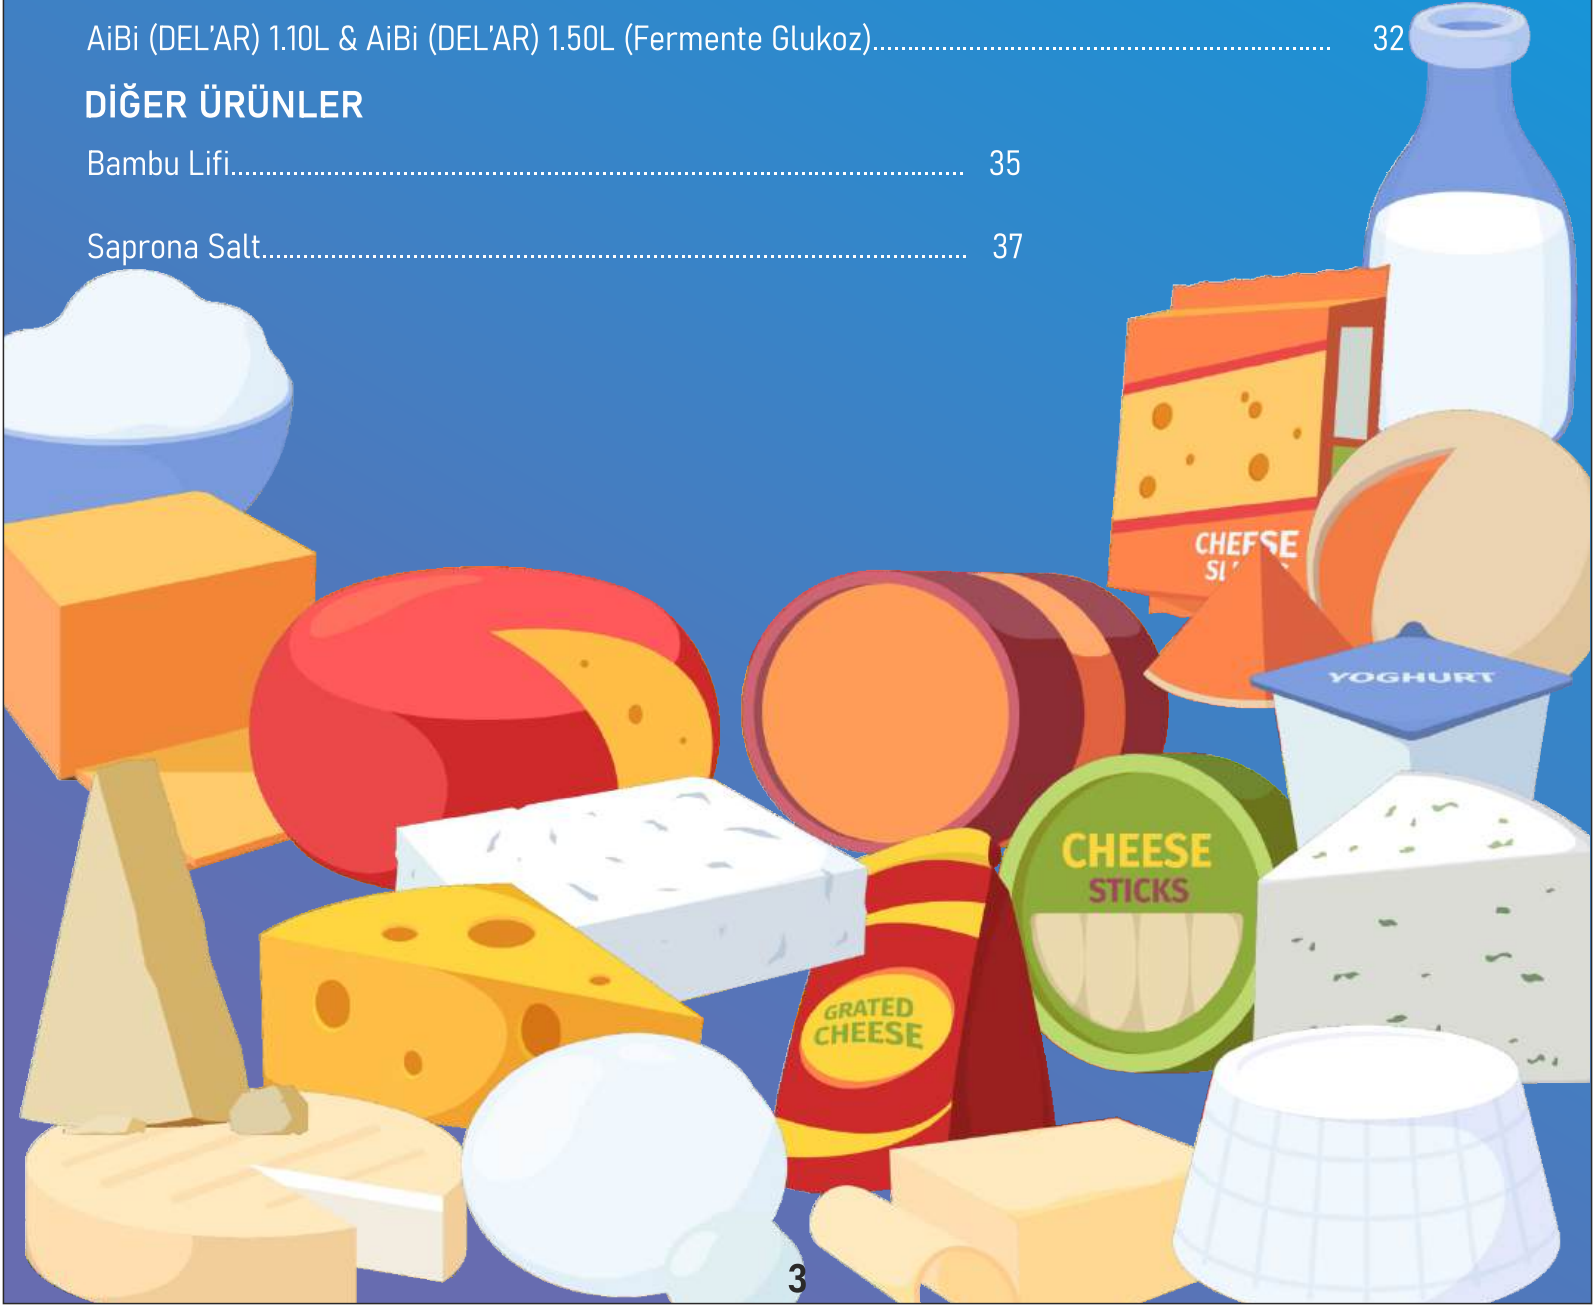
AiBi (DEL'AR) 1.10L & AiBi (DEL'AR) 1.50L (Fermente Glukoz)........................................................................ 32

DİĞER ÜRÜNLER

Bambu Lifi........................................................................................................ 35

Saprona Salt...................................................................................................... 37

CHEESE SL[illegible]

YOGHURT

CHEESE STICKS

GRATED CHEESE

3